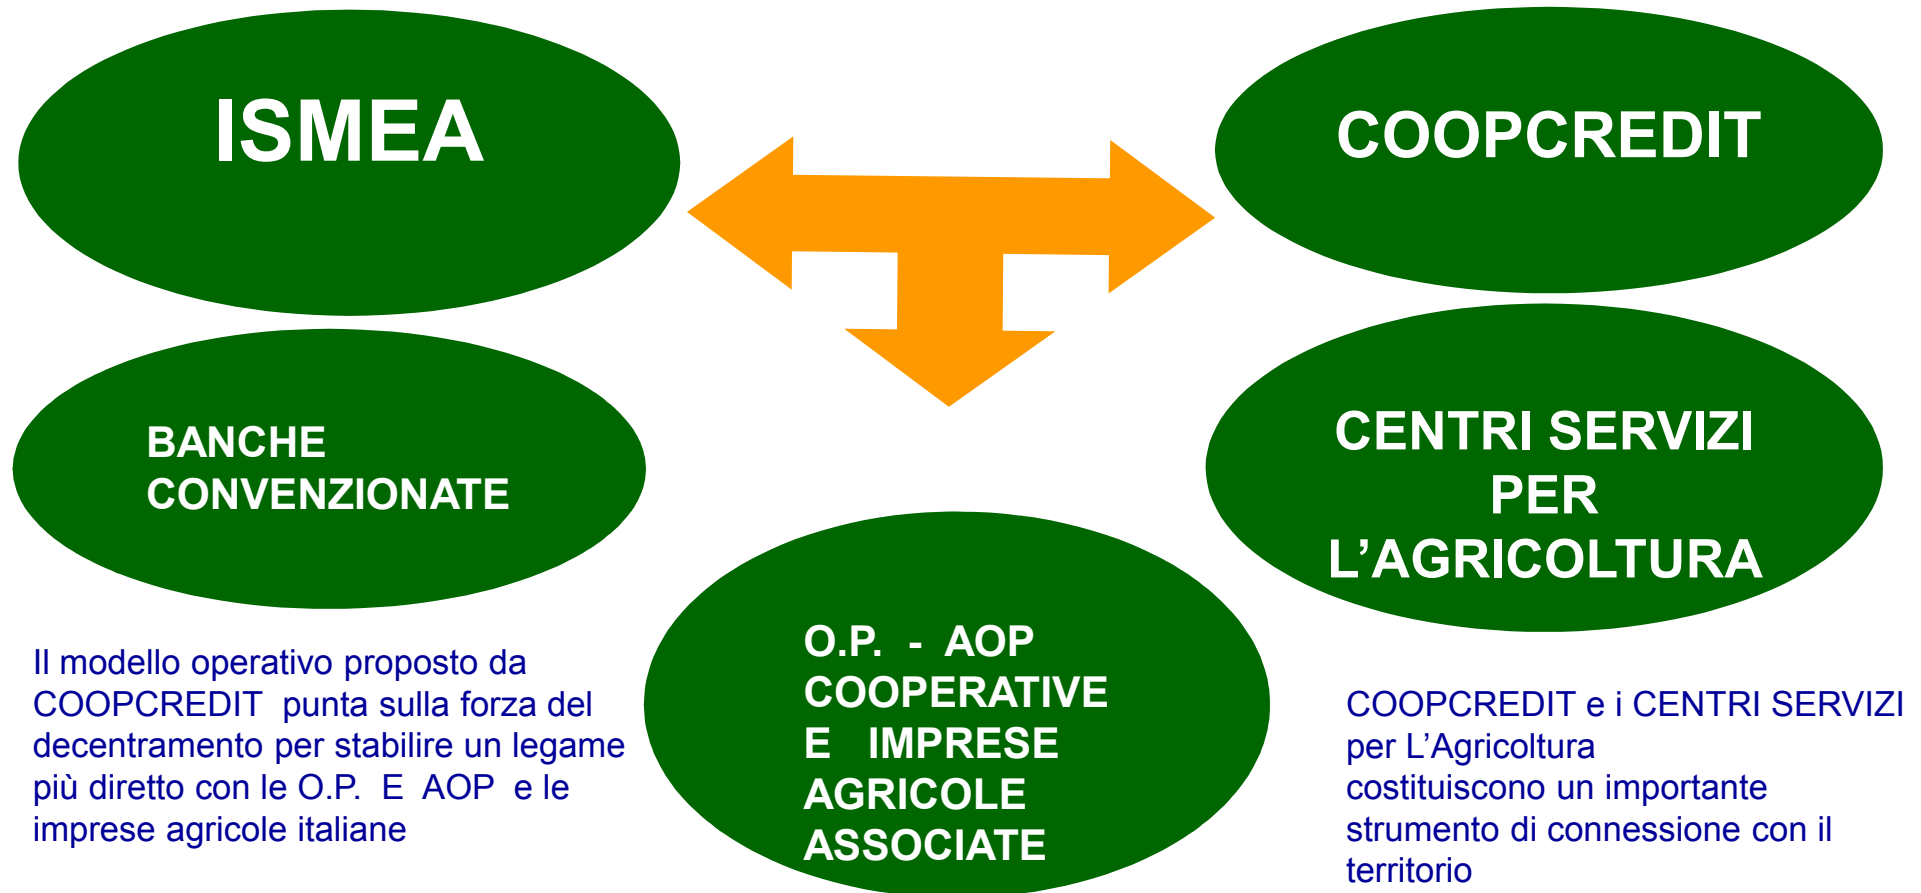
ISMEA

COOPCREDIT

BANCHE CONVENZIONATE

CENTRI SERVIZI PER L’AGRICOLTURA

O.P. - AOP COOPERATIVE E IMPRESE AGRICOLE ASSOCIATE

Il modello operativo proposto da COOPCREDIT punta sulla forza del decentramento per stabilire un legame più diretto con le O.P. E AOP e le imprese agricole italiane

COOPCREDIT e i CENTRI SERVIZI per L’Agricoltura costituiscono un importante strumento di connessione con il territorio